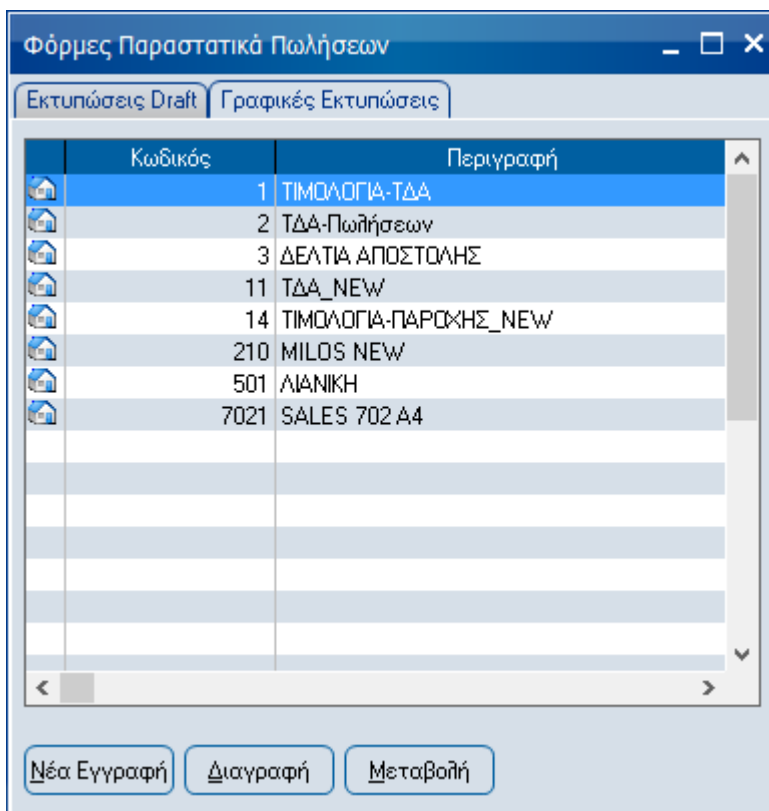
Φόρμες Παραστατικά Πωλήσεων

Εκτυπώσεις Draft | Γραφικές Εκτυπώσεις

| Κωδικός | Περιγραφή |
|---|---|
| 1 | ΤΙΜΟΛΟΓΙΑ-ΤΔΑ |
| 2 | ΤΔΑ-Πωλήσεων |
| 3 | ΔΕΛΤΙΑ ΑΠΟΣΤΟΛΗΣ |
| 11 | ΤΔΑ_NEW |
| 14 | ΤΙΜΟΛΟΓΙΑ-ΠΑΡΟΧΗΣ_NEW |
| 210 | MILOS NEW |
| 501 | ΛΙΑΝΙΚΗ |
| 7021 | SALES 702 A4 |

Νέα Εγγραφή | Διαγραφή | Μεταβολή